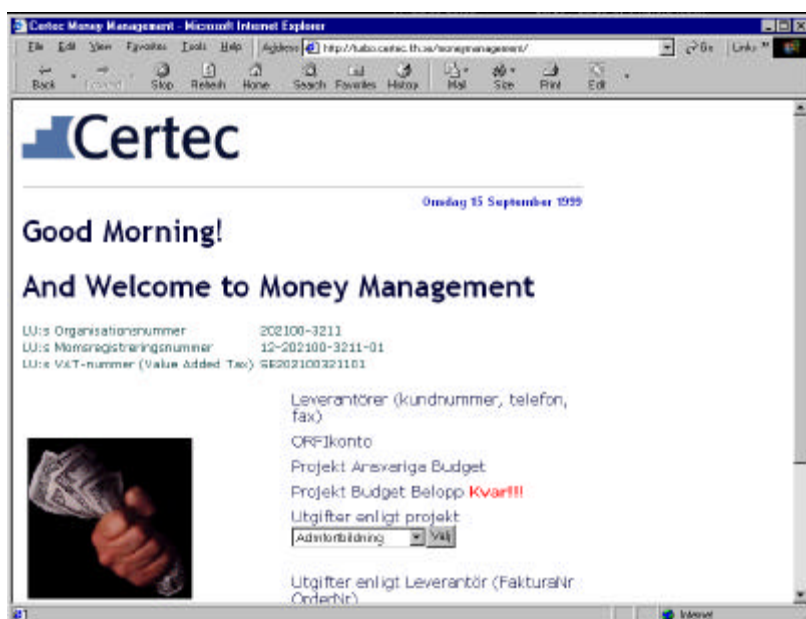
Certec Money Management - Microsoft Internet Explorer

File Edit View Favorites Tools Help Address http://turbo.certec.lth.se/moneymanagement/ Go Links

Back Forward Stop Refresh Home Search Favorites History Mail Size Print Edit

Certec

Onsdag 15 September 1999

Good Morning!

And Welcome to Money Management

| LU:s Organisationsnummer | 202100-3211 |
|---|---|
| LU:s Momsregistreringsnummer | 12-202100-3211-01 |
| LU:s VAT-nummer (Value Added Tax) | SE202100321101 |

Leverantörer (kundnummer, telefon, fax)

ORFIkonto

Projekt Ansvariga Budget

Projekt Budget Belopp Kvar!!!

Utgifter enligt projekt

Admfortbildning Välj

Utgifter enligt Leverantör (FakturaNr OrderNr)

Internet